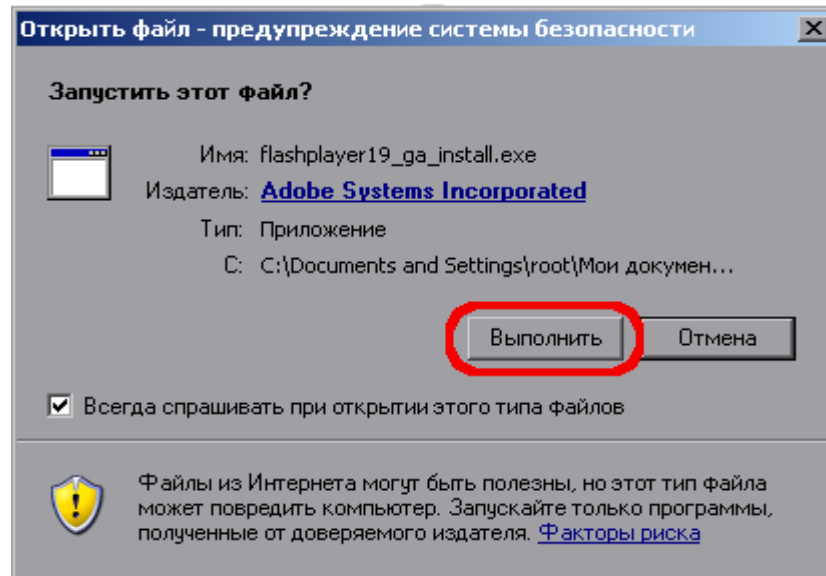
Открыть файл - предупреждение системы безопасности

Запустить этот файл?

Имя: flashplayer19_ga_install.exe

Издатель: Adobe Systems Incorporated

Тип: Приложение

С: C:\Documents and Settings\root\Мои докумен...

Выполнить

Отмена

Всегда спрашивать при открытии этого типа файлов

Файлы из Интернета могут быть полезны, но этот тип файла может повредить компьютер. Запускайте только программы, полученные от доверяемого издателя. Факторы риска